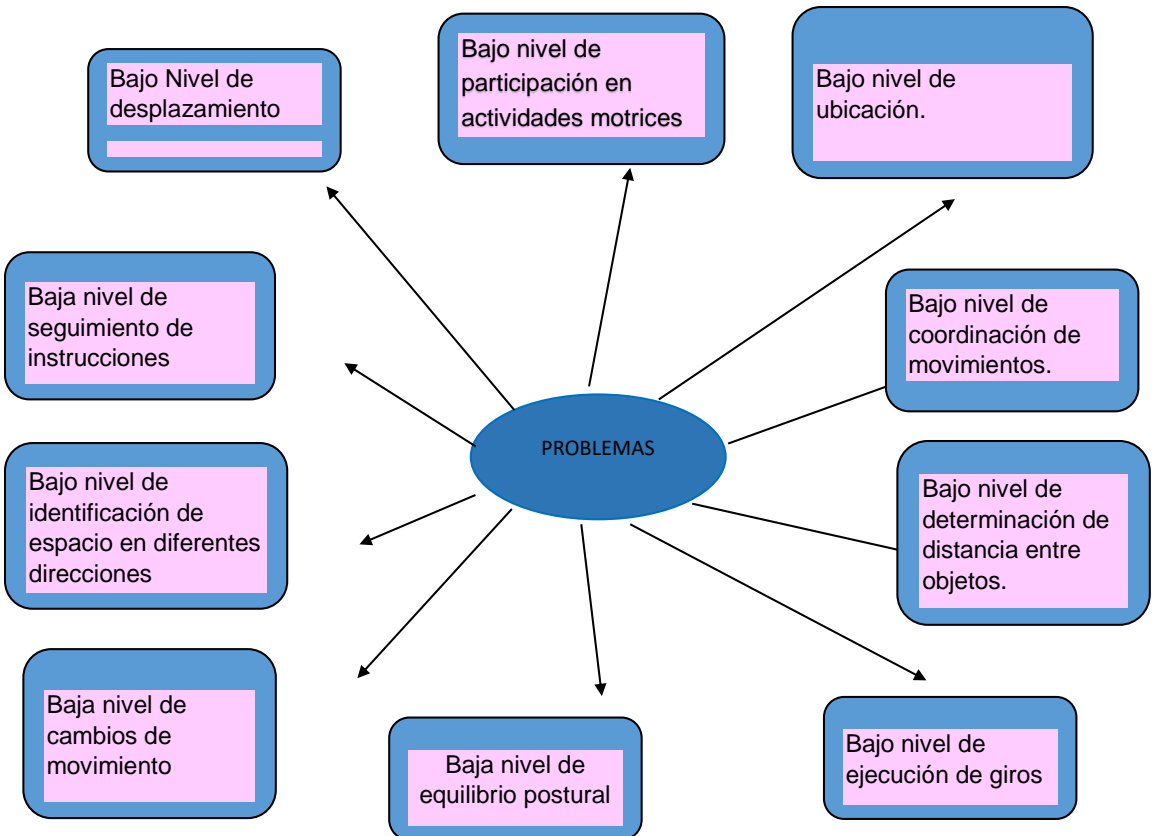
Bajo Nivel de desplazamiento

Bajo nivel de participación en actividades motrices

Bajo nivel de ubicación.

Baja nivel de seguimiento de instrucciones

Bajo nivel de coordinación de movimientos.

PROBLEMAS

Bajo nivel de identificación de espacio en diferentes direcciones

Bajo nivel de determinación de distancia entre objetos.

Baja nivel de cambios de movimiento

Baja nivel de equilibrio postural

Bajo nivel de ejecución de giros